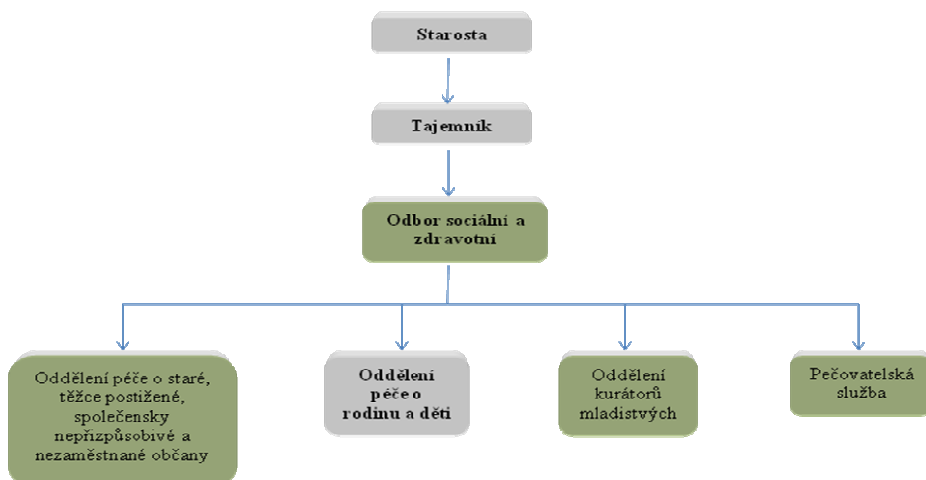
Starosta

Tajemník

Odbor sociální a zdravotní

Oddělení péče o staré, těžce postižené, společensky nepřizpůsobivé a nezaměstnané občany

Oddělení péče o rodinu a děti

Oddělení kurátorů mladistvých

Pečovatelská služba